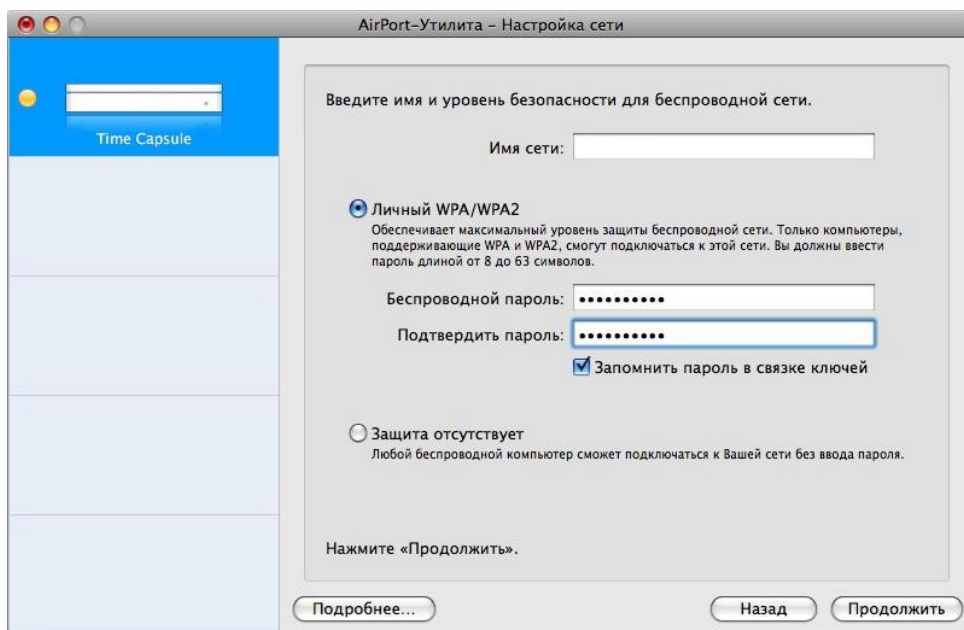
AirPort-Утилита – Настройка сети

Time Capsule

Введите имя и уровень безопасности для беспроводной сети.

Имя сети:

Личный WPA/WPA2
Обеспечивает максимальный уровень защиты беспроводной сети. Только компьютеры, поддерживающие WPA и WPA2, смогут подключаться к этой сети. Вы должны ввести пароль длиной от 8 до 63 символов.

Беспроводной пароль: ••••••••••

Подтвердить пароль: ••••••••••

Запомнить пароль в связке ключей

Защита отсутствует
Любой беспроводной компьютер сможет подключаться к Вашей сети без ввода пароля.

Нажмите «Продолжить».

Подробнее...

Назад

Продолжить